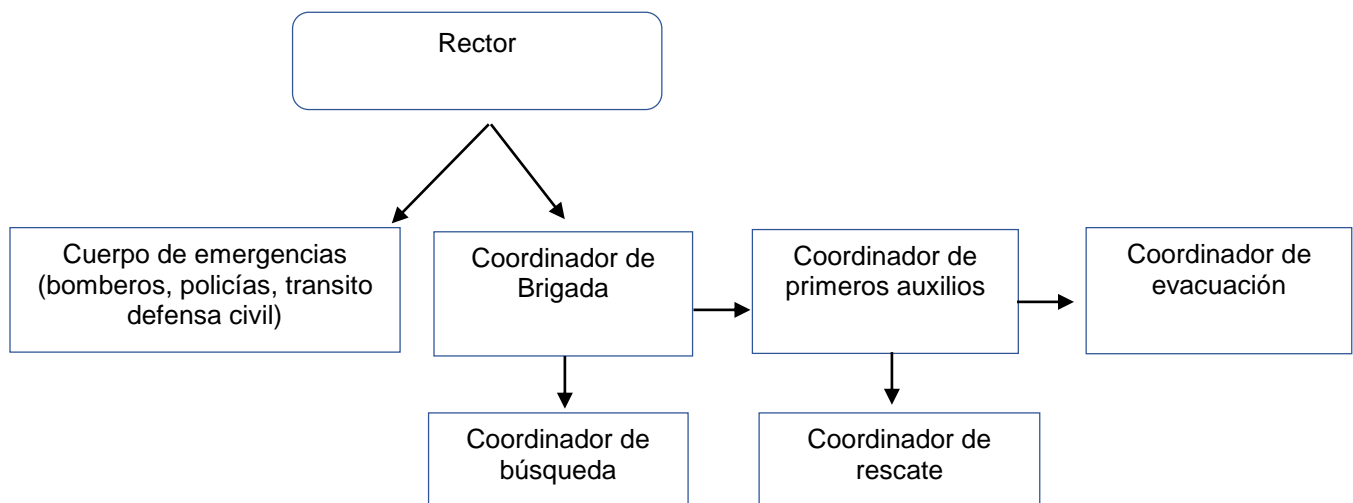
Rector

Cuerpo de emergencias (bomberos, policías, transito defensa civil)

Coordinador de Brigada

Coordinador de primeros auxilios

Coordinador de evacuación

Coordinador de búsqueda

Coordinador de rescate